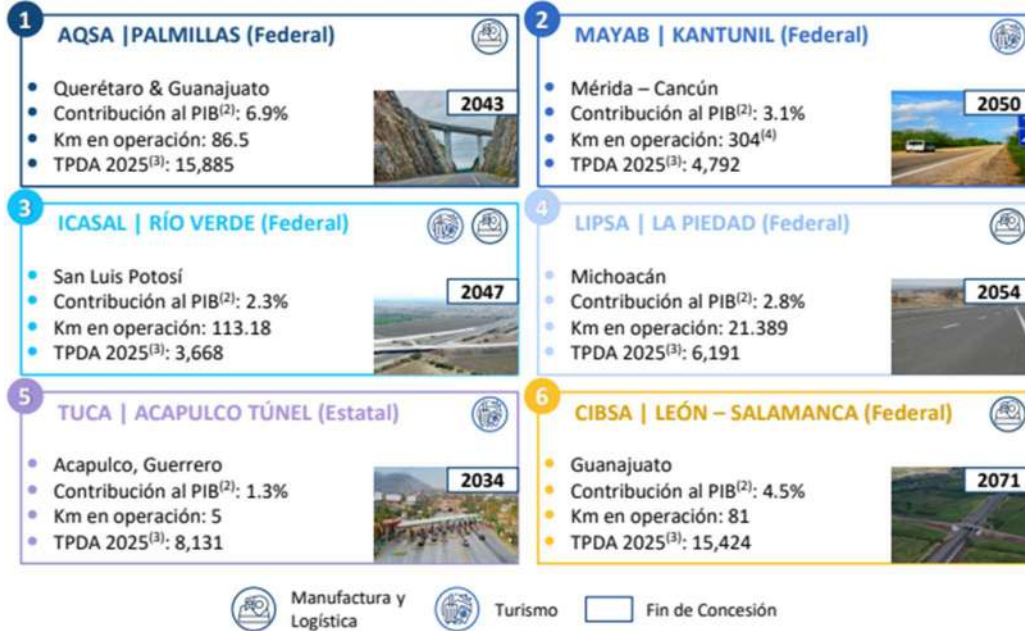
1
AQSA |PALMILLAS (Federal)

- Querétaro & Guanajuato
- Contribución al PIB$^{(2)}$: 6.9%
- Km en operación: 86.5
- TPDA 2025$^{(3)}$: 15,885

2043

2
MAYAB | KANTUNIL (Federal)

- Mérida – Cancún
- Contribución al PIB$^{(2)}$: 3.1%
- Km en operación: 304$^{(4)}$
- TPDA 2025$^{(3)}$: 4,792

2050

3
ICASAL | RÍO VERDE (Federal)

- San Luis Potosí
- Contribución al PIB$^{(2)}$: 2.3%
- Km en operación: 113.18
- TPDA 2025$^{(3)}$: 3,668

2047

4
LIPSA | LA PIEDAD (Federal)

- Michoacán
- Contribución al PIB$^{(2)}$: 2.8%
- Km en operación: 21.389
- TPDA 2025$^{(3)}$: 6,191

2054

5
TUCA | ACAPULCO TÚNEL (Estatal)

- Acapulco, Guerrero
- Contribución al PIB$^{(2)}$: 1.3%
- Km en operación: 5
- TPDA 2025$^{(3)}$: 8,131

2034

6
CIBSA | LEÓN – SALAMANCA (Federal)

- Guanajuato
- Contribución al PIB$^{(2)}$: 4.5%
- Km en operación: 81
- TPDA 2025$^{(3)}$: 15,424

2071

Manufactura y Logística
Turismo
Fin de Concesión